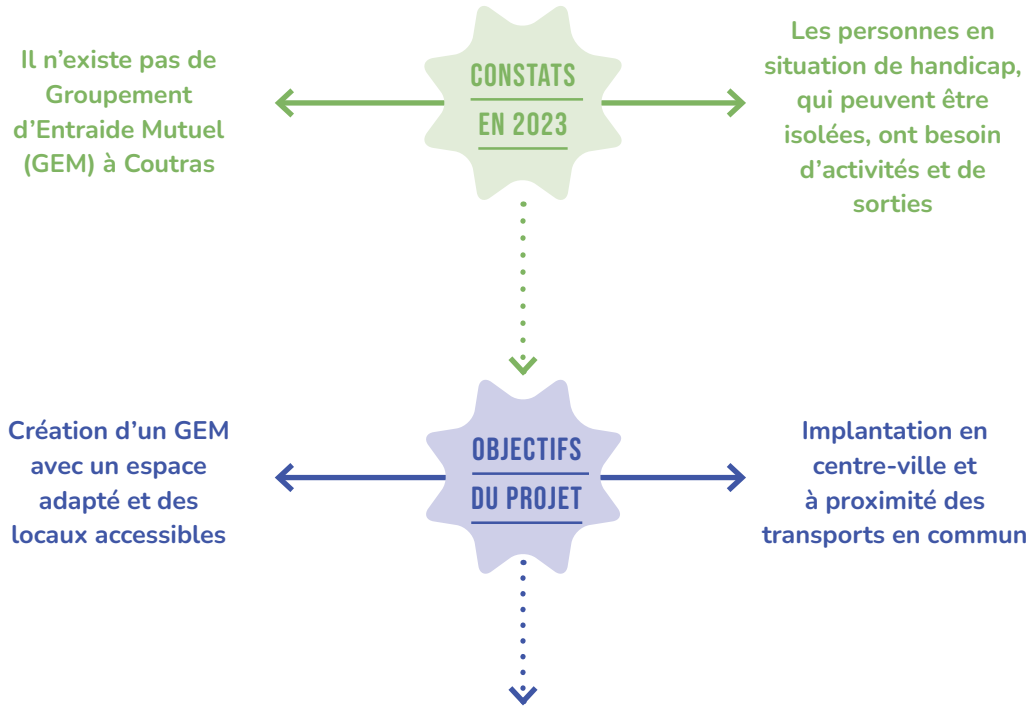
Il n'existe pas de Groupement d'Entraide Mutuel (GEM) à Coutras

CONSTATS
EN 2023

Les personnes en situation de handicap, qui peuvent être isolées, ont besoin d'activités et de sorties

Création d'un GEM avec un espace adapté et des locaux accessibles

OBJECTIFS
DU PROJET

Implantation en centre-ville et à proximité des transports en commun